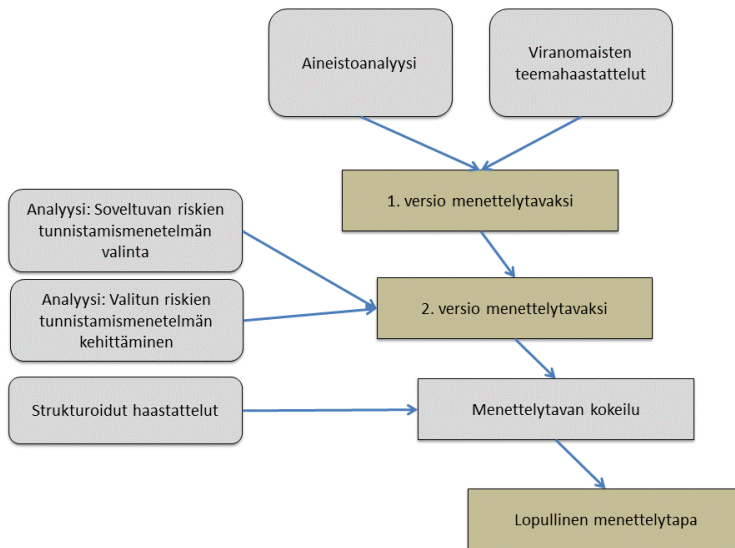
Aineistoanalyysi

Viranomaisten teemahaastattelut

1. versio menettelytavaksi

Analyysi: Soveltuvan riskien tunnistamismenetelmän valinta

Analyysi: Valitun riskien tunnistamismenetelmän kehittäminen

2. versio menettelytavaksi

Strukturoidut haastattelut

Menettelytavan kokeilu

Lopullinen menettelytapa